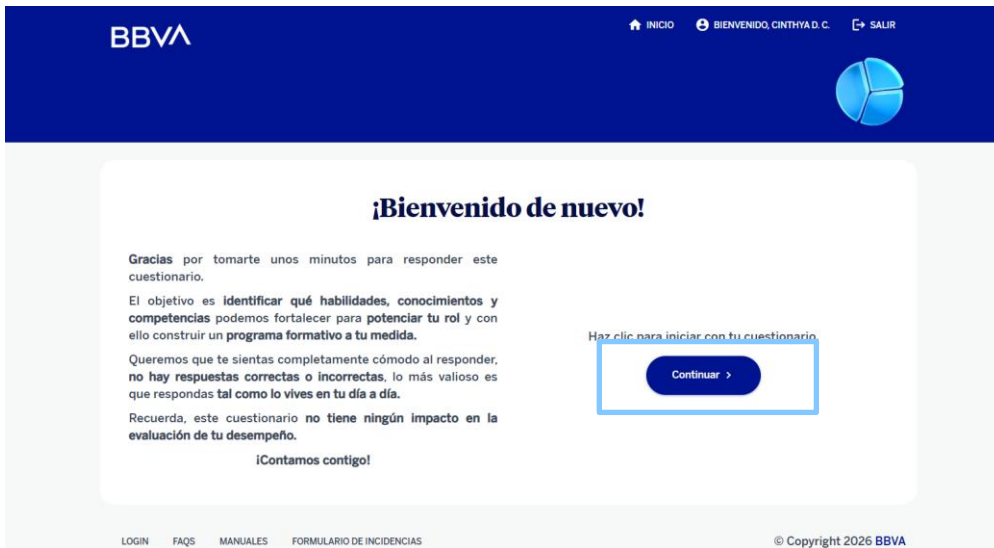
BBVA

INICIO BIENVENIDO, CINTHYA D. C. SALIR

¡Bienvenido de nuevo!

Gracias por tomarte unos minutos para responder este cuestionario.

El objetivo es identificar qué habilidades, conocimientos y competencias podemos fortalecer para potenciar tu rol y con ello construir un programa formativo a tu medida.

Queremos que te sientas completamente cómodo al responder, no hay respuestas correctas o incorrectas, lo más valioso es que respondas tal como lo vives en tu día a día.

Recuerda, este cuestionario no tiene ningún impacto en la evaluación de tu desempeño.

¡Contamos contigo!

Haz clic para iniciar con tu cuestionario.

Continuar >

LOGIN FAQS MANUALES FORMULARIO DE INCIDENCIAS

© Copyright 2026 BBVA